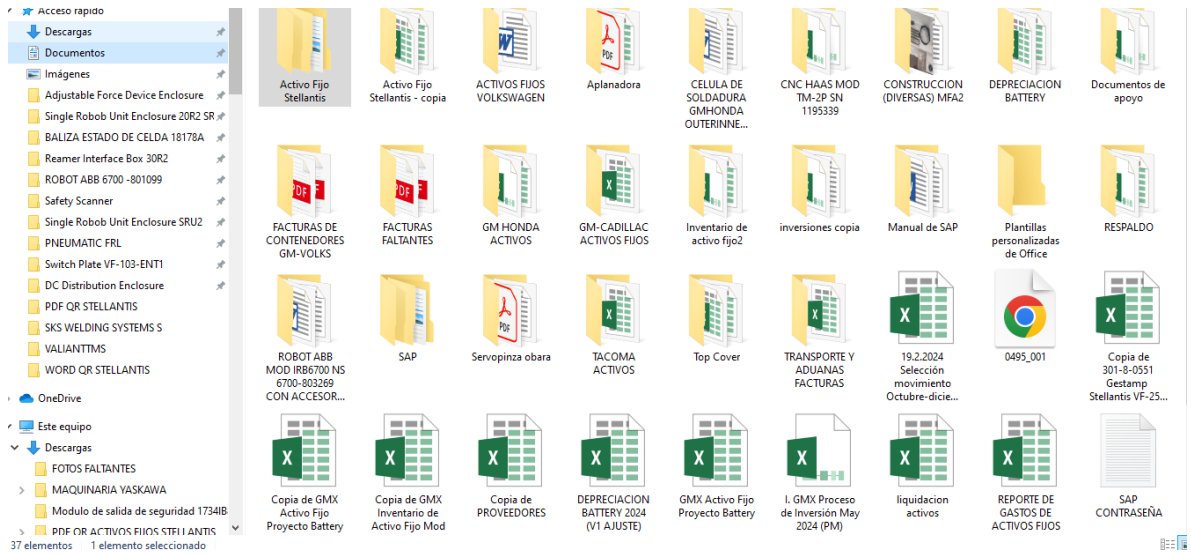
Acceso rápido
Descargas
Documentos
Imágenes
Adjustable Force Device Enclosure
Single Robob Unit Enclosure 20R2 SR
BALIZA ESTADO DE CELDA 18178A
Reamer Interface Box 30R2
ROBOT ABB 6700 -801099
Safety Scanner
Single Robob Unit Enclosure SRU2
PNEUMATIC FRL
Switch Plate VF-103-ENT1
DC Distribution Enclosure
PDF QR STELLANTIS
SKS WELDING SYSTEMS S
VALIANTTMS
WORD QR STELLANTIS
OneDrive
Este equipo
Descargas
FOTOS FALTANTES
MAQUINARIA YASKAWA
Modulo de salida de seguridad 1734IB
PDF QR ACTIVOS FIJOS STELLANTIS

Activo Fijo Stellantis
Activo Fijo Stellantis - copia
ACTIVOS FIJOS VOLKSWAGEN
Aplanadora
CELULA DE SOLDADURA GMHONDA OUTERINNE...
CNC HAAS MOD TM-2P SN 1195339
CONSTRUCCION (DIVERSAS) MFA2
DEPRECIACION BATTERY
Documentos de apoyo
FACTURAS DE CONTENEDORES GM-VOLKS
FACTURAS FALTANTES
GM HONDA ACTIVOS
GM-CADILLAC ACTIVOS FIJOS
Inventario de activo fijo2
inversiones copia
Manual de SAP
Plantillas personalizadas de Office
RESPALDO
ROBOT ABB MOD IRB6700 NS 6700-803269 CON ACCESOR...
SAP
Servopinza obara
TACOMA ACTIVOS
Top Cover
TRANSPORTE Y ADUANAS FACTURAS
19.2.2024 Selección movimiento Octubre-dicie...
0495_001
Copia de 301-8-0551 Gestamp Stellantis VF-25...
Copia de GMX Activo Fijo Proyecto Battery
Copia de GMX Inventario de Activo Fijo Mod
Copia de PROVEEDORES
DEPRECIACION BATTERY 2024 (V1 AJUSTE)
GMX Activo Fijo Proyecto Battery
I. GMX Proceso de Inversión May 2024 (PM)
liquidacion activos
REPORTE DE GASTOS DE ACTIVOS FIJOS
SAP CONTRASEÑA

37 elementos   1 elemento seleccionado